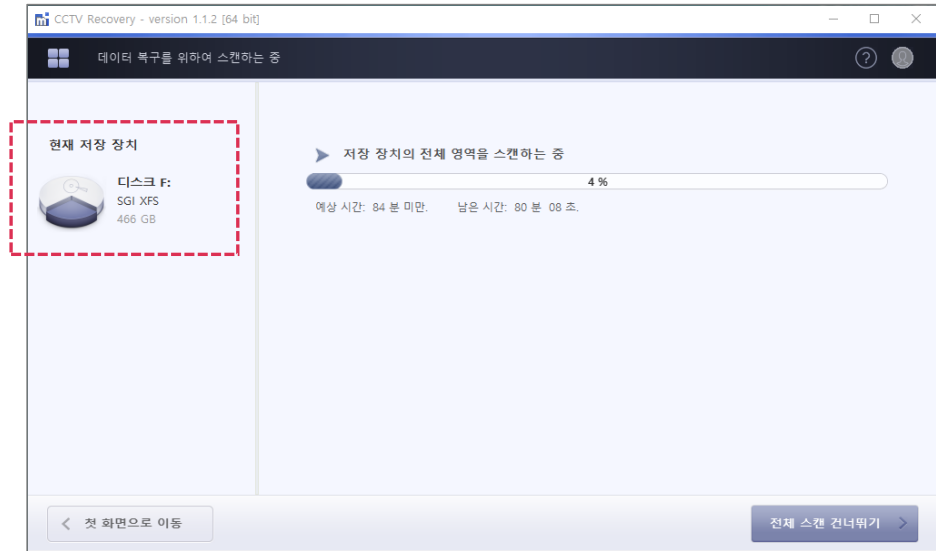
CCTV Recovery - version 1.1.2 [64 bit]

데이터 복구를 위하여 스캔하는 중

현재 저장 장치

디스크 F:
SGI XFS
466 GB

저장 장치의 전체 영역을 스캔하는 중

4 %

예상 시간: 84 분 미만.  남은 시간: 80 분 08 초.

첫 화면으로 이동

전체 스캔 건너뛰기